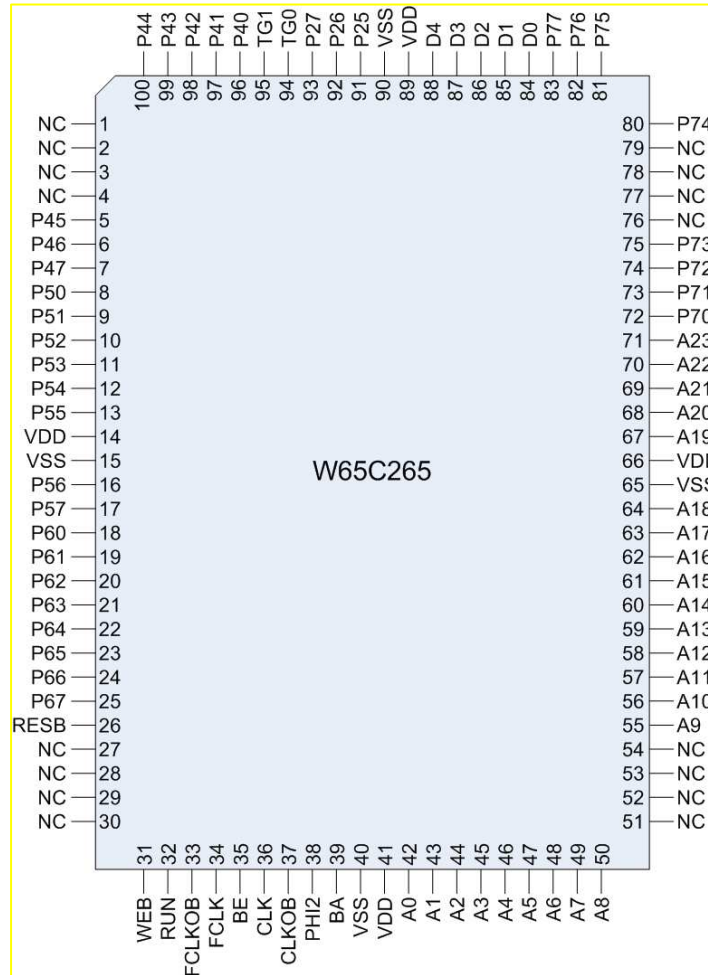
P44 100
P43 99
P42 98
P41 97
P40 96
TG1 95
TG0 94
P27 93
P26 92
P25 91
VSS 90
VDD 89
D4 88
D3 87
D2 86
D1 85
D0 84
P77 83
P76 82
P75 81

NC 1
NC 2
NC 3
NC 4
P45 5
P46 6
P47 7
P50 8
P51 9
P52 10
P53 11
P54 12
P55 13
VDD 14
VSS 15
P56 16
P57 17
P60 18
P61 19
P62 20
P63 21
P64 22
P65 23
P66 24
P67 25
RESB 26
NC 27
NC 28
NC 29
NC 30

W65C265

80 P74
79 NC
78 NC
77 NC
76 NC
75 P73
74 P72
73 P71
72 P70
71 A23
70 A22
69 A21
68 A20
67 A19
66 VDI
65 VSS
64 A18
63 A17
62 A16
61 A15
60 A14
59 A13
58 A12
57 A11
56 A10
55 A9
54 NC
53 NC
52 NC
51 NC

31 WEB
32 RUN
33 FCLKOB
34 FCLK
35 BE
36 CLK
37 CLKOB
38 PHI2
39 BA
40 VSS
41 VDD
42 A0
43 A1
44 A2
45 A3
46 A4
47 A5
48 A6
49 A7
50 A8